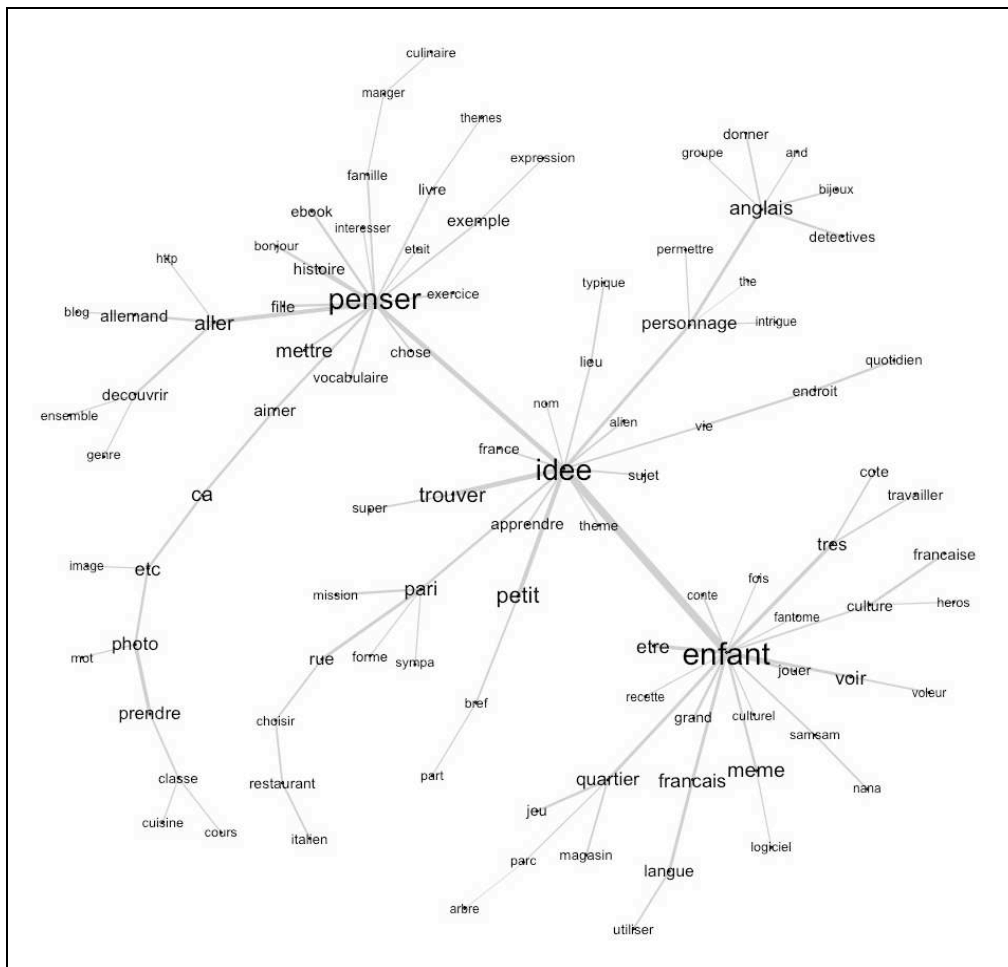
culinaire
manger
themes
expression
famille
livre
ebook
interesser
exemple
bonjour
etait
histoire
http
fille
penser
exercice
blog
allemand
aller
mettre
chose
vocabulaire
decouvrir
ensemble
genre
aimer
donner
groupe
and
bijeux
anglais
detectives
permettre
the
typique
personnage
intrigue
lieu
quotidien
endroit
nom
alien
vie
france
idee
sujet
super
trouver
apprendre
theme
ca
image
etc
mission
pari
petit
photo
mot
rue
forme
sympa
prendre
choisir
bref
restaurant
part
classe
cuisine
cours
italien
cote
travailler
tres
francaise
fois
conte
fantome
culture
heros
etre
enfant
jouer
voir
voleur
recette
grand
culturel
samsam
quartier
francais
meme
nana
jeu
magasin
logiciel
parc
langue
arbre
utiliser